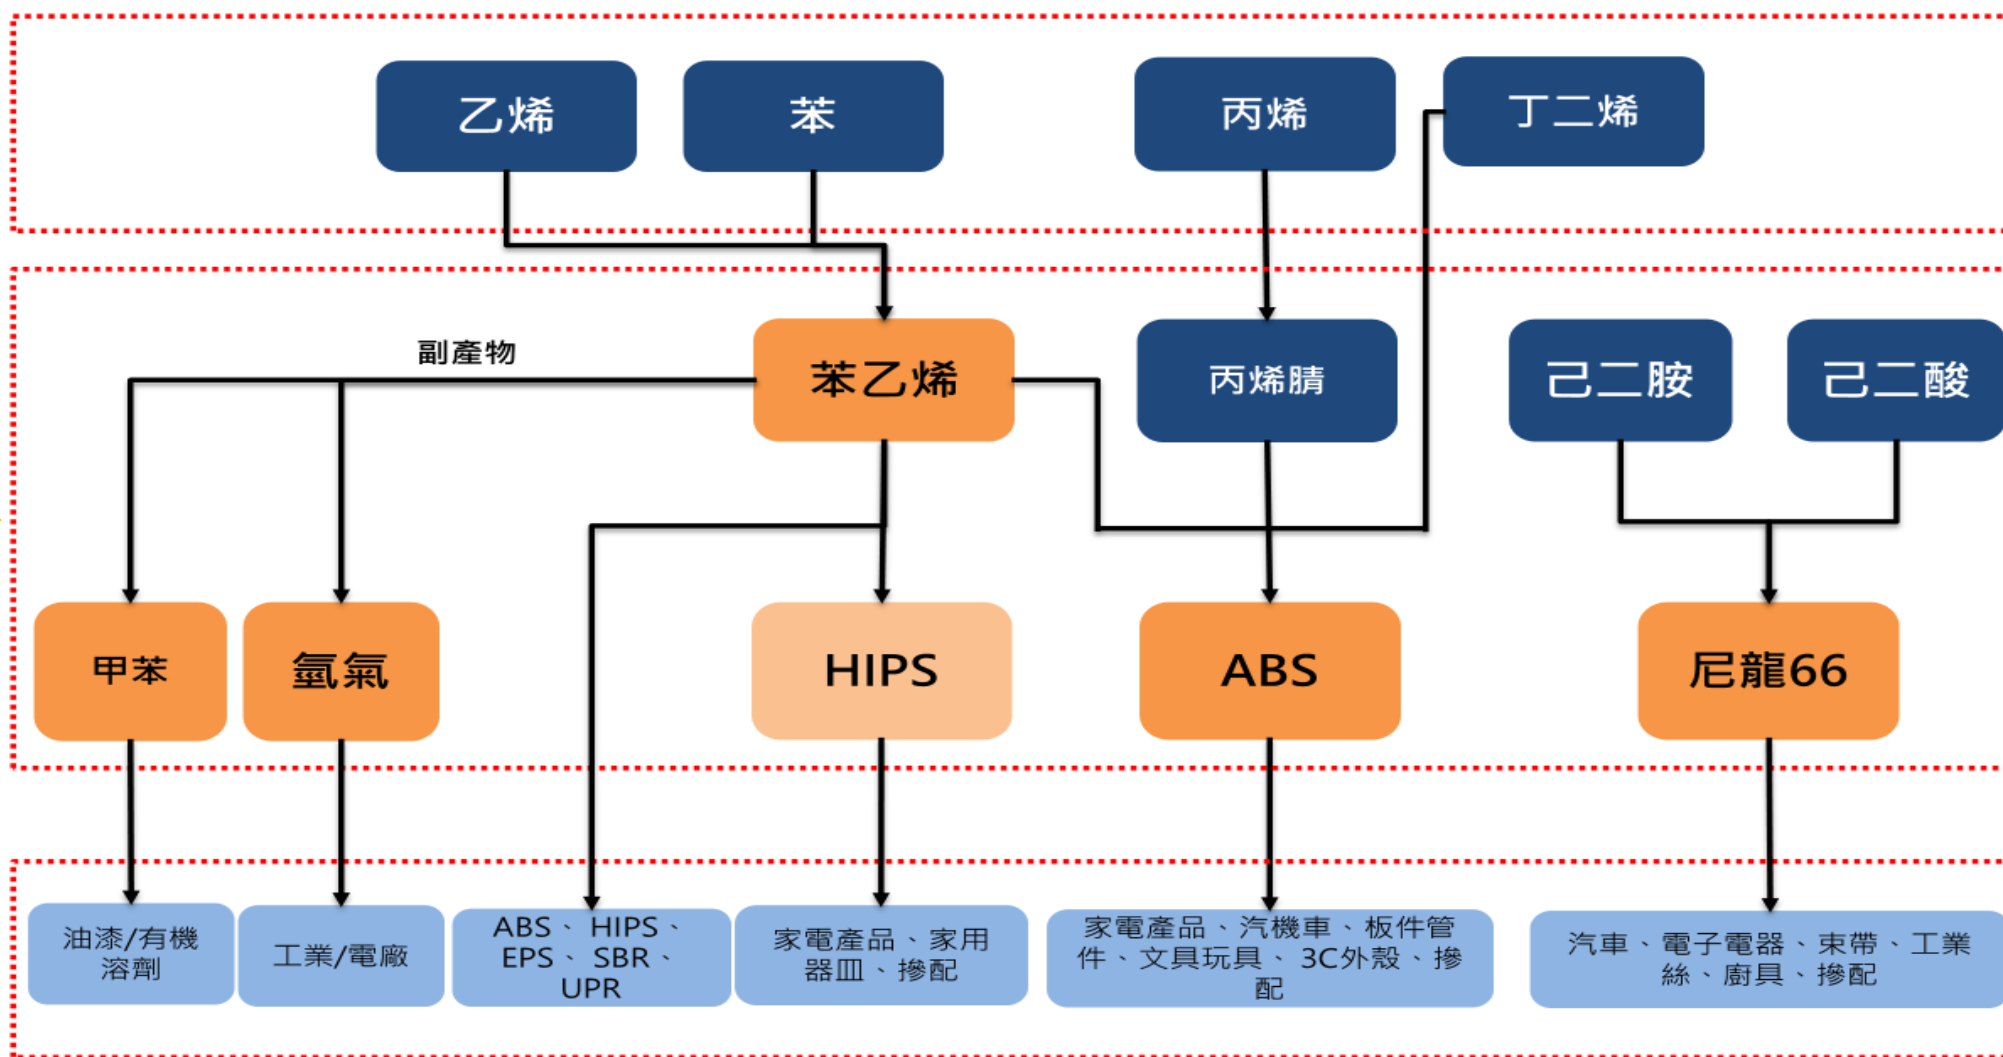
乙烯

苯

丙烯

丁二烯

副產物

苯乙烯

丙烯腈

己二胺

己二酸

甲苯

氫氣

HIPS

ABS

尼龍66

油漆/有機溶劑

工業/電廠

ABS、HIPS、EPS、SBR、UPR

家電產品、家用器皿、摻配

家電產品、汽機車、板件管件、文具玩具、3C外殼、摻配

汽車、電子電器、束帶、工業絲、廚具、摻配